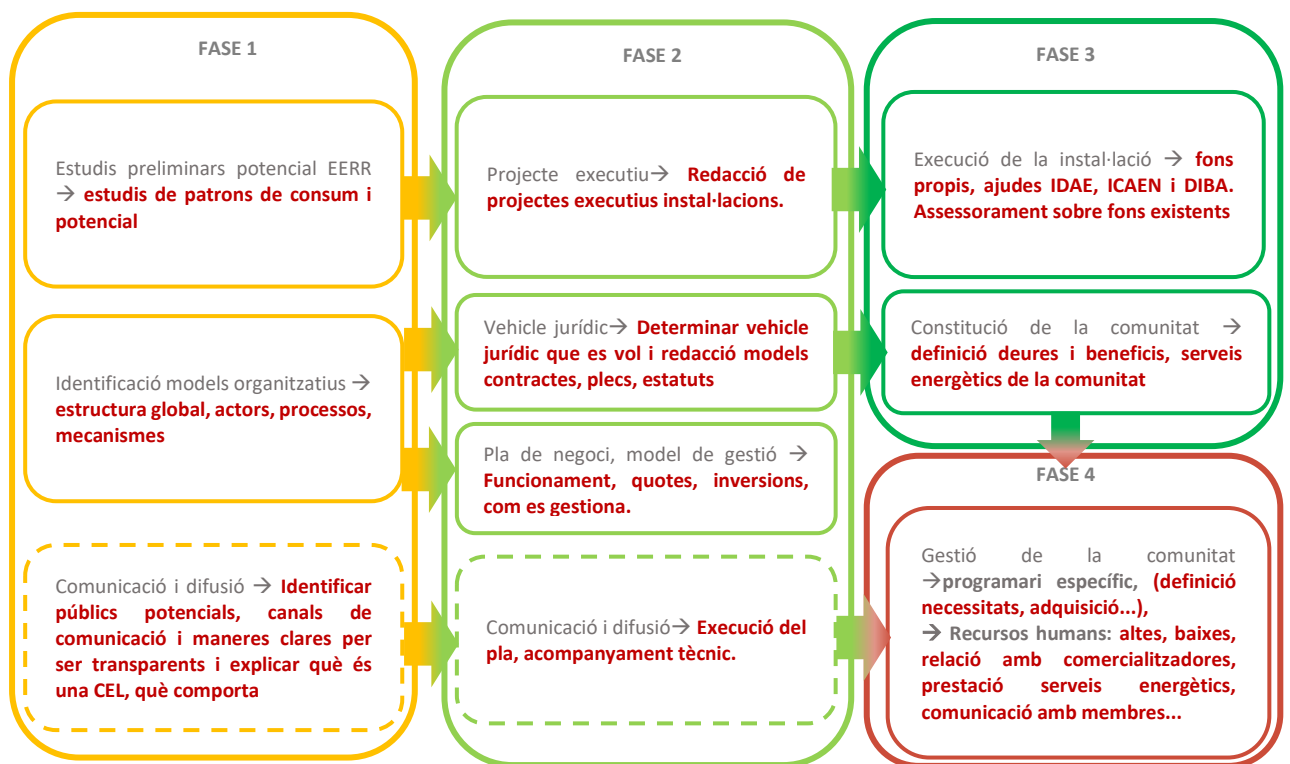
FASE 1

Estudis preliminars potencial EERR → estudis de patrons de consum i potencial

Identificació models organitzatius → estructura global, actors, processos, mecanismes

Comunicació i difusió → Identificar públics potencials, canals de comunicació i maneres clares per ser transparents i explicar què és una CEL, què comporta

FASE 2

Projecte executiu → Redacció de projectes executius instal·lacions.

Vehicle jurídic → Determinar vehicle jurídic que es vol i redacció models contractes, plecs, estatuts

Pla de negoci, model de gestió → Funcionament, quotes, inversions, com es gestiona.

Comunicació i difusió → Execució del pla, acompanyament tècnic.

FASE 3

Execució de la instal·lació → fons propis, ajudes IDAE, ICAEN i DIBA. Assessorament sobre fons existents

Constitució de la comunitat → definició deures i beneficis, serveis energètics de la comunitat

FASE 4

Gestió de la comunitat →programari específic, (definició necessitats, adquisició...),
→ Recursos humans: altes, baixes, relació amb comercialitzadores, prestació serveis energètics, comunicació amb membres...